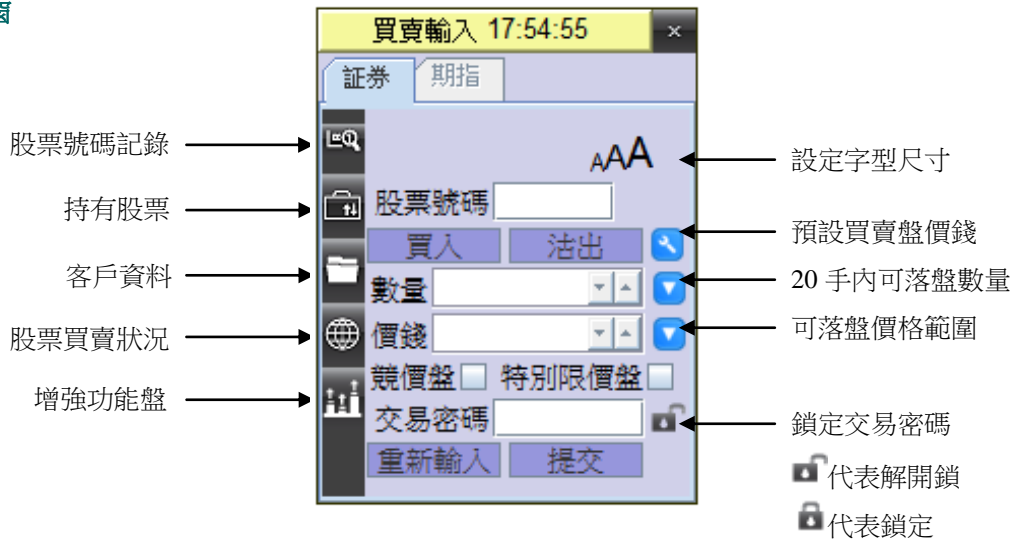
買賣輸入 17:54:55
×
証券 期指

股票號碼記錄
持有股票
客戶資料
股票買賣狀況
增強功能盤

AAA
股票號碼
買入 沽出
數量
價錢
競價盤 特別限價盤
交易密碼
重新輸入 提交

設定字型尺寸
預設買賣盤價錢
20 手內可落盤數量
可落盤價格範圍
鎖定交易密碼
代表解開鎖
代表鎖定